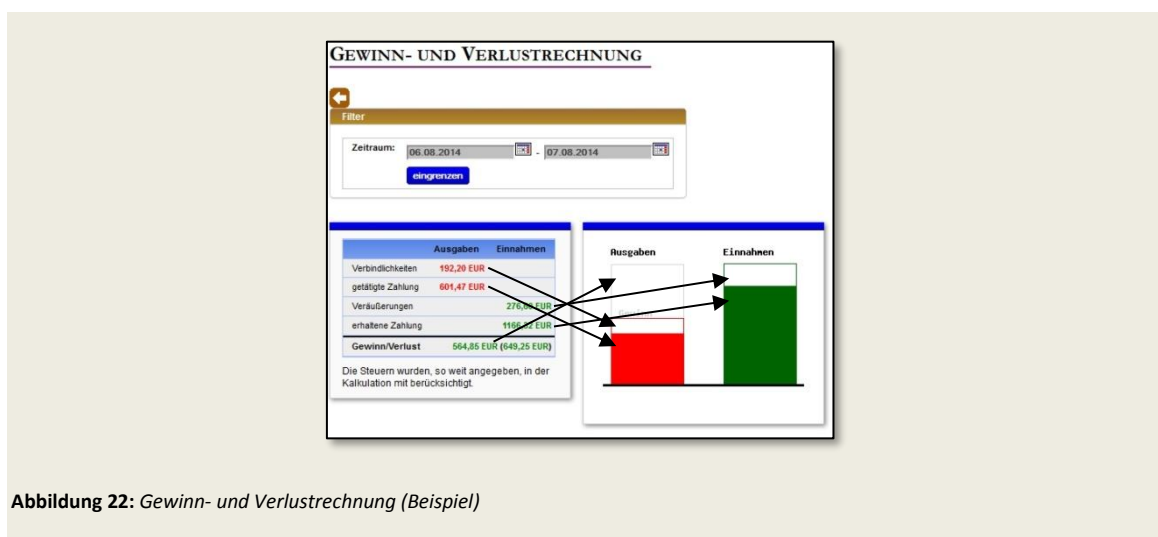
GEWINN- UND VERLUSTRECHNUNG

Filter

Zeitraum: 06.08.2014 - 07.08.2014

eingrenzen

|  | Ausgaben | Einnahmen |
|---|---|---|
| Verbindlichkeiten | 192,20 EUR |  |
| getätigte Zahlung | 601,47 EUR |  |
| Veräußerungen |  | 276,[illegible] EUR |
| erhaltene Zahlung |  | 116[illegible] EUR |
| Gewinn/Verlust | 564,85 EUR (649,25 EUR) |  |

Die Steuern wurden, so weit angegeben, in der Kalkulation mit berücksichtigt.

Ausgaben

Einnahmen

**Abbildung 22:** *Gewinn- und Verlustrechnung (Beispiel)*